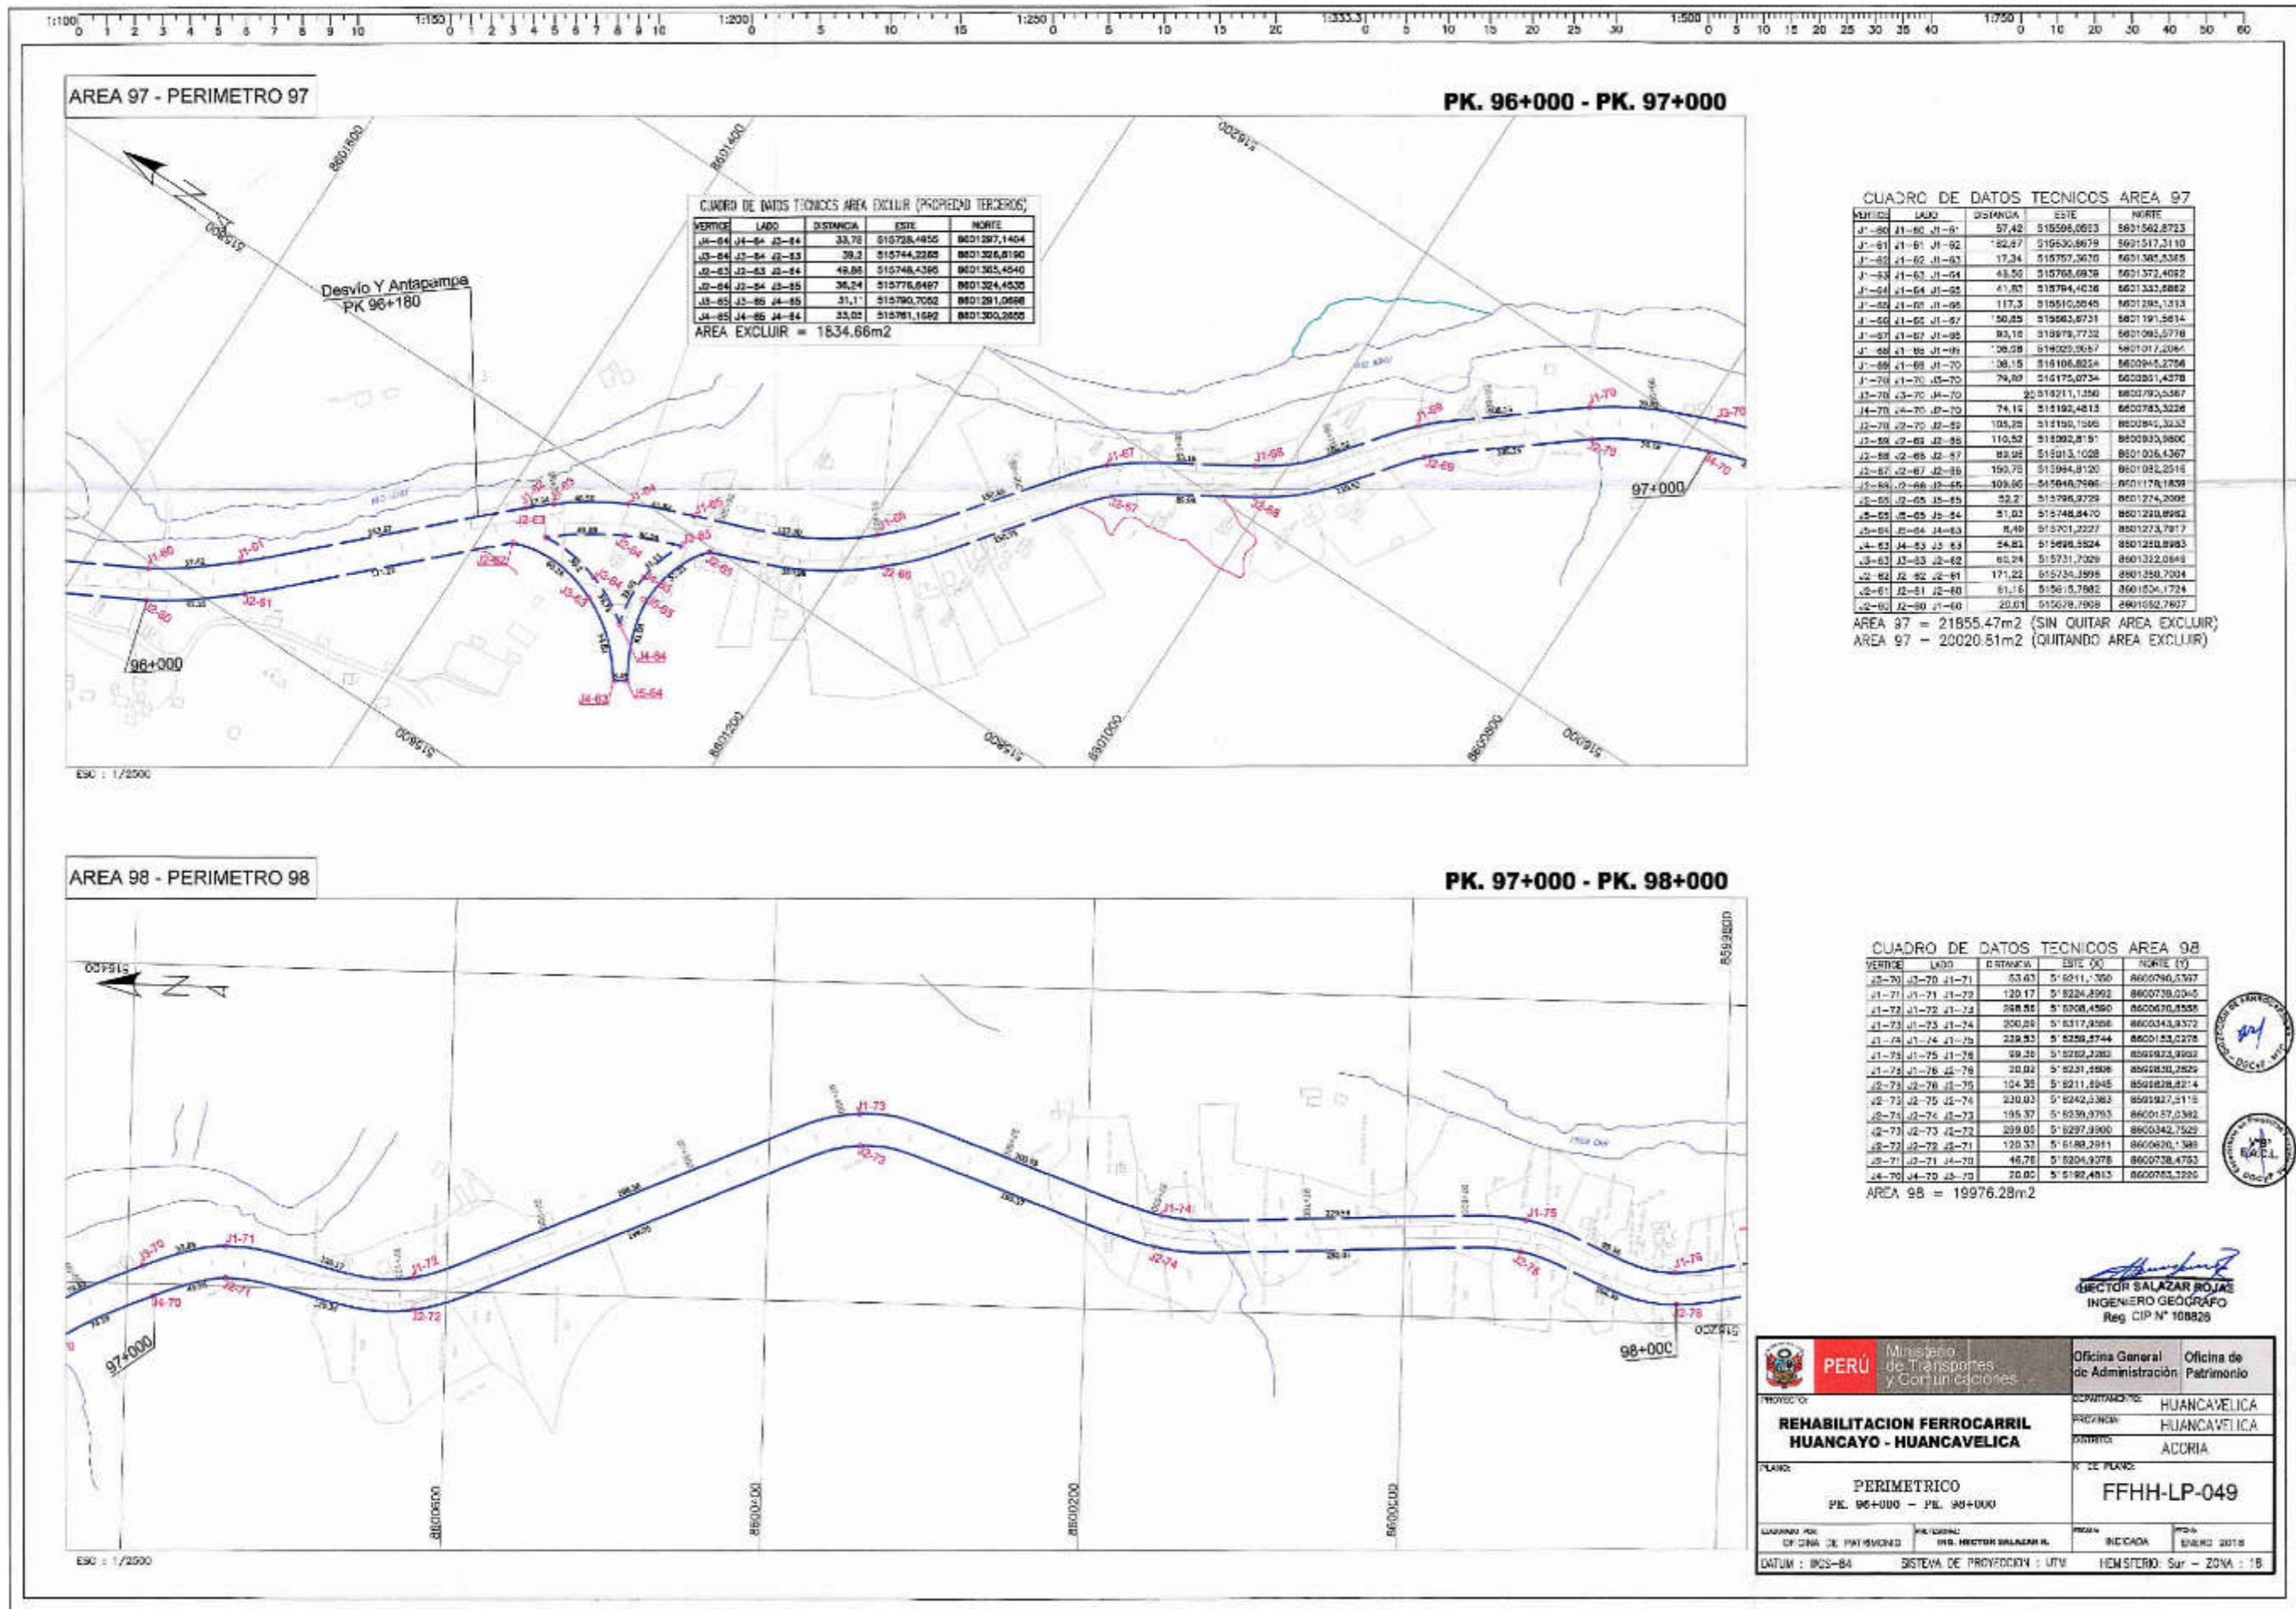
1:100 0 1 2 3 4 5 6 7 8 9 10 1:150 0 1 2 3 4 5 6 7 8 9 10 1:200 0 5 10 15 1:250 0 5 10 15 20 1:333.3 0 5 10 15 20 25 30 1:500 0 5 10 15 20 25 30 35 40 1:750 0 10 20 30 40 50 60

AREA 97 - PERIMETRO 97

PK. 96+000 - PK. 97+000

CUADRO DE DATOS TECNICOS AREA EXCLUIR (PROPIEDAD TERCEROS)

| VERTICE | LADO | DISTANCIA | ESTE | NORTE |
|---|---|---|---|---|
| J4-64 | J4-64 J3-64 | 33,76 | 515728,4955 | 8601297,1404 |
| J3-64 | J3-64 J2-63 | 39,2 | 515744,2265 | 8601326,8190 |
| J2-63 | J2-63 J2-64 | 49,88 | 515748,4395 | 8601365,4540 |
| J2-64 | J2-64 J3-65 | 36,24 | 515776,6497 | 8601324,4538 |
| J3-65 | J3-65 J4-65 | 31,1 | 515790,7052 | 8601291,0698 |
| J4-65 | J4-65 J4-64 | 33,02 | 515761,1592 | 8601300,2655 |

AREA EXCLUIR = 1834.66m2

Desvio Y Antapampa
PK 96+180

CUADRO DE DATOS TECNICOS AREA 97

| VERTICE | LADO | DISTANCIA | ESTE | NORTE |
|---|---|---|---|---|
| J1-60 | J1-60 J1-61 | 57,42 | 515586,0563 | 8601562,8723 |
| J1-61 | J1-61 J1-62 | 182,67 | 515630,8679 | 8601517,3110 |
| J1-62 | J1-62 J1-63 | 17,34 | 515757,3620 | 8601385,5365 |
| J1-63 | J1-63 J1-64 | 48,50 | 515768,6838 | 8601372,4092 |
| J1-64 | J1-64 J1-65 | 41,83 | 515794,4036 | 8601333,6862 |
| J1-65 | J1-65 J1-66 | 117,3 | 515810,5545 | 8601295,1313 |
| J1-66 | J1-66 J1-67 | 150,85 | 515863,6731 | 8601191,5614 |
| J1-67 | J1-67 J1-68 | 93,16 | 515979,7732 | 8601095,5776 |
| J1-68 | J1-68 J1-69 | 106,08 | 516029,9057 | 8601017,2064 |
| J1-69 | J1-69 J1-70 | 106,15 | 516106,8224 | 8600945,2756 |
| J1-70 | J1-70 J3-70 | 79,82 | 516175,6734 | 8600861,4378 |
| J3-70 | J3-70 J4-70 | 20 | 516211,1350 | 8600790,5367 |
| J4-70 | J4-70 J2-70 | 74,19 | 516192,4813 | 8600783,3226 |
| J2-70 | J2-70 J2-69 | 105,25 | 516150,1506 | 8600845,3253 |
| J2-69 | J2-69 J2-68 | 110,52 | 516092,8151 | 8600930,9800 |
| J2-68 | J2-68 J2-67 | 83,98 | 516013,1028 | 8601008,4367 |
| J2-67 | J2-67 J2-66 | 150,75 | 515964,8120 | 8601082,2516 |
| J2-66 | J2-66 J2-65 | 109,86 | 515848,7986 | 8601178,1839 |
| J2-65 | J2-65 J5-65 | 52,2 | 515796,9729 | 8601274,2006 |
| J5-65 | J5-65 J5-64 | 51,03 | 515748,8470 | 8601220,8982 |
| J5-64 | J5-64 J4-63 | 8,40 | 515701,2227 | 8601273,7817 |
| J4-63 | J4-63 J3-63 | 54,83 | 515698,5524 | 8601259,8983 |
| J3-63 | J3-63 J2-62 | 60,24 | 515731,7029 | 8601322,0648 |
| J2-62 | J2-62 J2-61 | 171,22 | 515734,3995 | 8601359,7004 |
| J2-61 | J2-61 J2-60 | 61,16 | 515615,7882 | 8601504,1724 |
| J2-60 | J2-60 J1-60 | 20,01 | 515578,7608 | 8601552,7607 |

AREA 97 = 21855.47m2 (SIN QUITAR AREA EXCLUIR)
AREA 97 = 20020.81m2 (QUITANDO AREA EXCLUIR)

97+000
96+000

ESC : 1/2500

AREA 98 - PERIMETRO 98

PK. 97+000 - PK. 98+000

CUADRO DE DATOS TECNICOS AREA 98

| VERTICE | LADO | DISTANCIA | ESTE (X) | NORTE (Y) |
|---|---|---|---|---|
| J3-70 | J3-70 J1-71 | 53,63 | 516211,1350 | 8600790,5367 |
| J1-71 | J1-71 J1-72 | 120,17 | 516224,8992 | 8600738,0345 |
| J1-72 | J1-72 J1-73 | 298,55 | 516208,4590 | 8600620,8558 |
| J1-73 | J1-73 J1-74 | 200,89 | 516317,9566 | 8600343,8372 |
| J1-74 | J1-74 J1-75 | 229,53 | 516259,5744 | 8600153,0278 |
| J1-75 | J1-75 J1-76 | 99,36 | 516262,2282 | 8599923,8952 |
| J1-76 | J1-76 J2-76 | 20,02 | 516231,5506 | 8599830,2629 |
| J2-76 | J2-76 J2-75 | 104,35 | 516211,6945 | 8599828,8214 |
| J2-75 | J2-75 J2-74 | 230,03 | 516242,5383 | 8599927,5115 |
| J2-74 | J2-74 J2-73 | 195,37 | 516239,9793 | 8600157,0382 |
| J2-73 | J2-73 J2-72 | 299,05 | 516297,8900 | 8600342,7529 |
| J2-72 | J2-72 J2-71 | 120,32 | 516188,2911 | 8600620,1389 |
| J2-71 | J2-71 J4-70 | 46,78 | 516204,9378 | 8600738,4753 |
| J4-70 | J4-70 J3-70 | 20,00 | 516192,4813 | 8600783,3226 |

AREA 98 = 19976.28m2

97+000
98+000

HECTOR SALAZAR ROJAS
INGENIERO GEOGRAFO
Reg. CIP N° 108826

PERÚ Ministerio de Transportes y Comunicaciones
Oficina General de Administración | Oficina de Patrimonio
PROYECTO:
REHABILITACION FERROCARRIL HUANCAYO - HUANCAVELICA
DEPARTAMENTO: HUANCAVELICA
PROVINCIA: HUANCAVELICA
DISTRITO: ACORIA
PLANO:
PERIMETRICO
PK. 96+000 - PK. 98+000
N° DE PLANO:
FFHH-LP-049
ELABORADO POR: OFICINA DE PATRIMONIO
RESPONSABLE: ING. HECTOR SALAZAR R.
ESCALA: INDICADA
FECHA: ENERO 2016
DATUM : WGS-84 SISTEMA DE PROYECCION : UTM HEMISFERIO: Sur - ZONA : 18

ESC : 1/2500